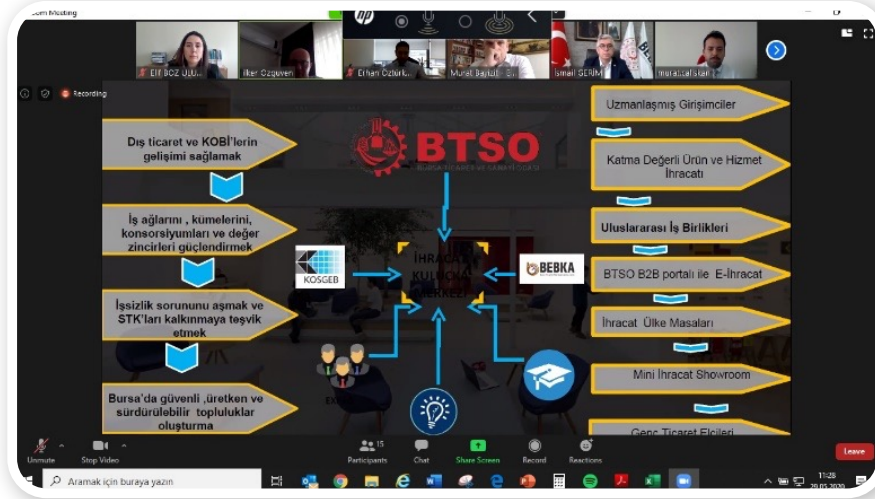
Zoom Meeting

Elif BOZ ULU...
İlker Özgüven
Erhan Özbürk...
Murat Bayrak...
İsmail SERİM
muratsal tan

Recording

BTSO
BURSA TİCARET VE SANAYİ ODASI

Dış ticaret ve KOBİ'lerin gelişimi sağlamak

İş ağlarını , kümelerini, konsorsiyumları ve değer zincirleri güçlendirmek

İşsizlik sorununu aşmak ve STK'ları kalkınmaya teşvik etmek

Bursa'da güvenli ,üretken ve sürdürülebilir topluluklar oluşturma

KOSGEB

İHRACAT KULUÇKA MERKEZİ

BEBKA

EX

Uzmanlaşmış Girişimciler

Katma Değerli Ürün ve Hizmet İhracatı

Uluslararası İş Birlikleri

BTSO B2B portalı ile E-İhracat

İhracat Ülke Masaları

Mini İhracat Showroom

Genç Ticaret Elçileri

Unmute
Stop Video
15
Participants
Chat
Share Screen
Record
Reactions
Leave

Aramak için buraya yazın

11:28
28.05.2020